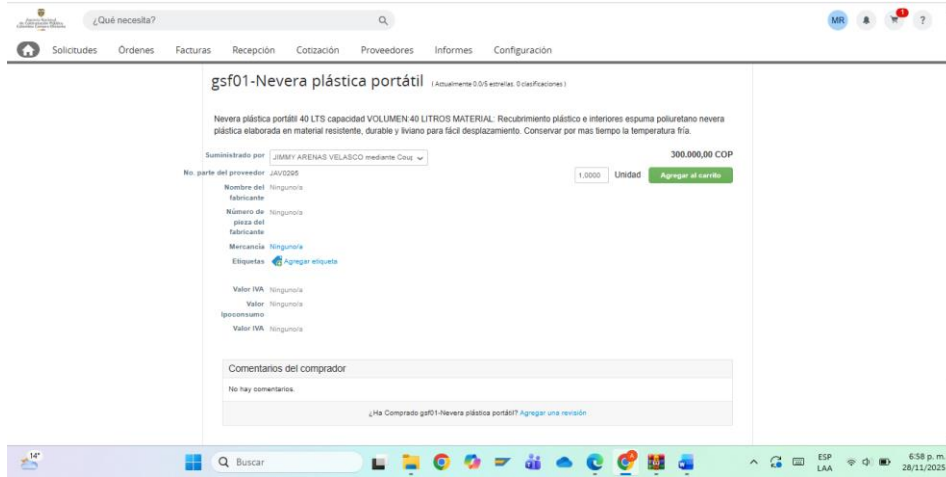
¿Qué necesita?

MR

Solicitudes Órdenes Facturas Recepción Cotización Proveedores Informes Configuración

gsf01-Nevera plástica portátil (Actualmente 0.0/5 estrellas. 0 clasificaciones)

Nevera plástica portátil 40 LTS capacidad VOLUMEN:40 LITROS MATERIAL: Recubrimiento plástico e interiores espuma poliuretano nevera plástica elaborada en material resistente, durable y liviano para fácil desplazamiento. Conservar por mas tiempo la temperatura fría.

Suministrado por JIMMY ARENAS VELASCO mediante Coup

300.000,00 COP

No. parte del proveedor JAV0295

1,0000 Unidad Agregar al carrito

Nombre del fabricante Ninguno/a

Número de pieza del fabricante Ninguno/a

Mercancía Ninguno/a

Etiquetas Agregar etiqueta

Valor IVA Ninguno/a

Valor Ipoconsumo Ninguno/a

Valor IVA Ninguno/a

Comentarios del comprador

No hay comentarios.

¿Ha Comprado gsf01-Nevera plástica portátil? Agregar una revisión

14°

Buscar

ESP LAA

6:58 p. m. 28/11/2025